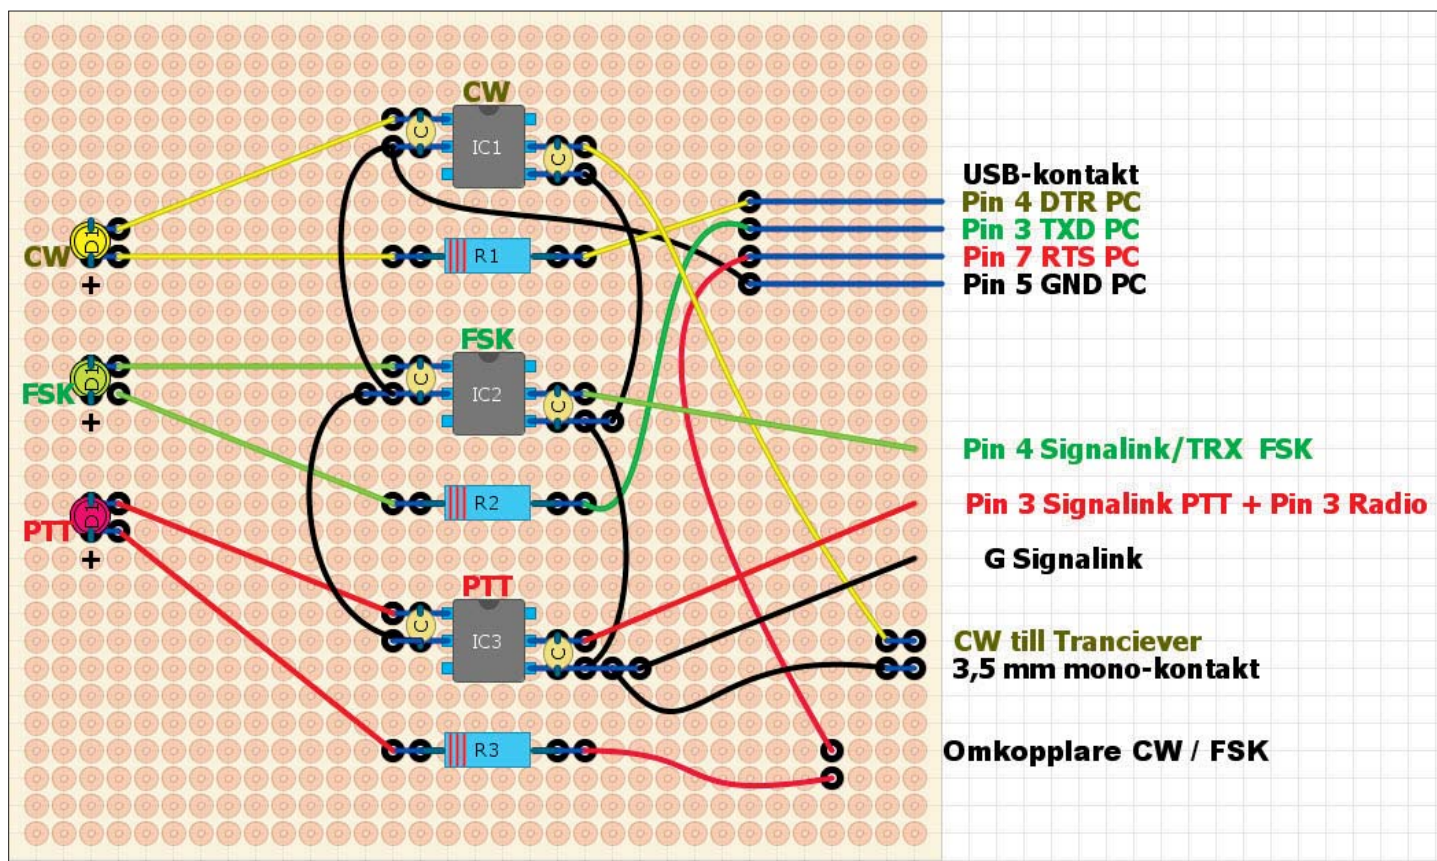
CW
IC1
R1
FSK
IC2
R2
PTT
IC3
R3
CW
+
FSK
+
PTT
+
USB-kontakt
Pin 4 DTR PC
Pin 3 TXD PC
Pin 7 RTS PC
Pin 5 GND PC
Pin 4 Signalink/TRX FSK
Pin 3 Signalink PTT + Pin 3 Radio
G Signalink
CW till Tranciever
3,5 mm mono-kontakt
Omkopplare CW / FSK